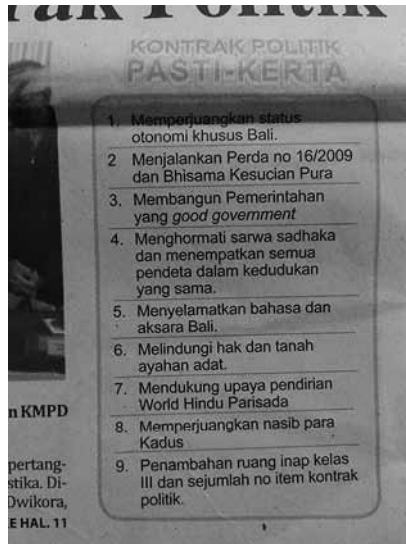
rak Politik

KONTRAK POLITIK
PASTI-KERTA

1. Memperjuangkan status otonomi khusus Bali.

2 Menjalankan Perda no 16/2009 dan Bhisama Kesucian Pura

3. Membangun Pemerintahan yang good government

4. Menghormati sarwa sadhaka dan menempatkan semua pendeta dalam kedudukan yang sama.

5. Menyelamatkan bahasa dan aksara Bali.

6. Melindungi hak dan tanah ayahan adat.

7. Mendukung upaya pendirian World Hindu Parisada

8. Memperjuangkan nasib para Kadus

9. Penambahan ruang inap kelas III dan sejumlah no item kontrak politik.

n KMPD

pertang-
stika. Di-
Dwikora,
E HAL. 11